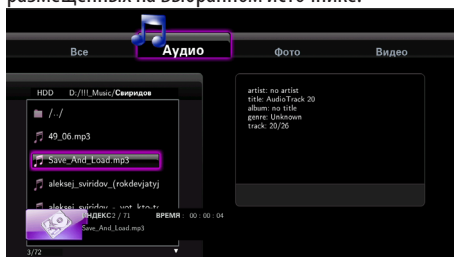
размещенных на выбранном ите ниже.

Все
Аудио
Фото
Видео

HDD D:/!!!_Music/Свиридов
/../
49_06.mp3
Save_And_Load.mp3
aleksej_sviridov_(rokdevjatyj
aleksej_sviridov_-_vot_kto-ty
3/72

artist: no artist
title: AudioTrack 20
album: no title
genre: Unknown
track: 20/26

ИНДЕКС 2 / 71 ВРЕМЯ : 00 : 00 : 04
Save_And_Load.mp3